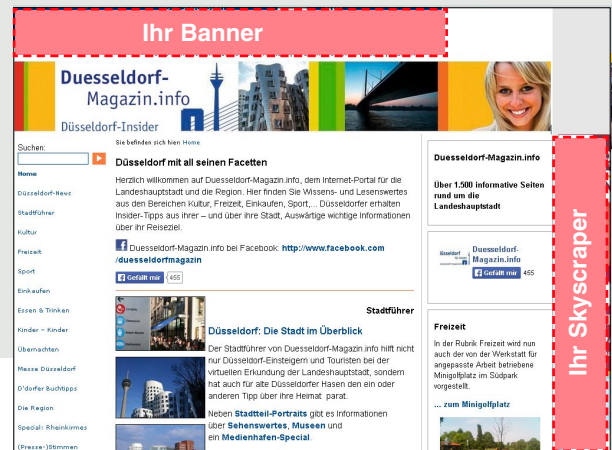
Ihr Banner

Duesseldorf-Magazin.info
Düsseldorf-Insider

Suchen:

Home
Düsseldorf-News
Stadtführer
Kultur
Freizeit
Sport
Einkaufen
Essen & Trinken
Kinder - Kinder
Übernachten
Messe Düsseldorf
D'dorfer Buchtipps
Die Region
Special: Rheinkirmes
(Presse-)Stimmen

Sie befinden sich hier: Home

Düsseldorf mit all seinen Facetten

Herzlich willkommen auf Duesseldorf-Magazin.info, dem Internet-Portal für die Landeshauptstadt und die Region. Hier finden Sie Wissens- und Lesenswertes aus den Bereichen Kultur, Freizeit, Einkaufen, Sport,... Düsseldorfer erhalten Insider-Tipps aus ihrer – und über ihre Stadt, Auswärtige wichtige Informationen über ihr Reiseziel.

Duesseldorf-Magazin.info bei Facebook: http://www.facebook.com/duesseldorfmagazin

Gefällt mir 455

Stadtführer

Düsseldorf: Die Stadt im Überblick

Der Stadtführer von Duesseldorf-Magazin.info hilft nicht nur Düsseldorf-Einsteigern und Touristen bei der virtuellen Erkundung der Landeshauptstadt, sondern hat auch für alte Düsseldorfer Hasen den ein oder anderen Tipp über ihre Heimat parat.

Neben Stadtteil-Portraits gibt es Informationen über Sehenswertes, Museen und den Medienhafen-Special.

Duesseldorf-Magazin.info

Über 1.500 informative Seiten rund um die Landeshauptstadt

Duesseldorf-Magazin.info
Gefällt mir 455

Freizeit

In der Rubrik Freizeit wird nun auch der von der Werkstatt für angepasste Arbeit betriebene Minigolfplatz im Südpark vorgestellt.

... zum Minigolfplatz

Ihr Skyscraper